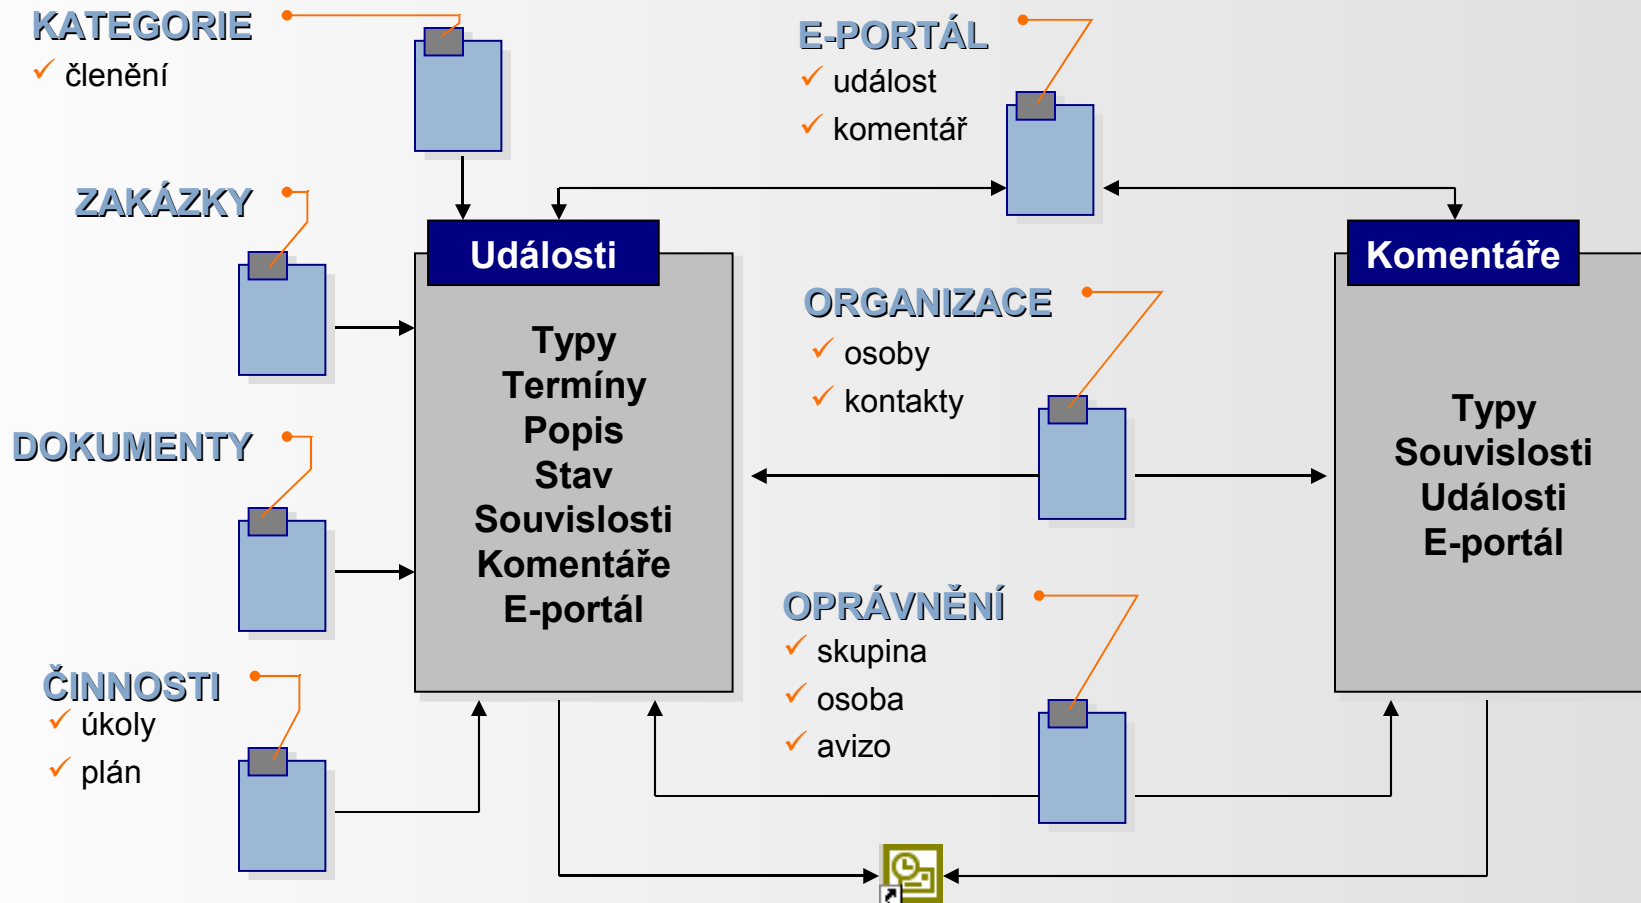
KATEGORIE
✓ členění

E-PORTÁL
✓ událost
✓ komentář

ZAKÁZKY

Události

Typy
Termíny
Popis
Stav
Souvislosti
Komentáře
E-portál

Komentáře

Typy
Souvislosti
Události
E-portál

ORGANIZACE
✓ osoby
✓ kontakty

DOKUMENTY

OPRÁVNĚNÍ
✓ skupina
✓ osoba
✓ avizo

ČINNOSTI
✓ úkoly
✓ plán